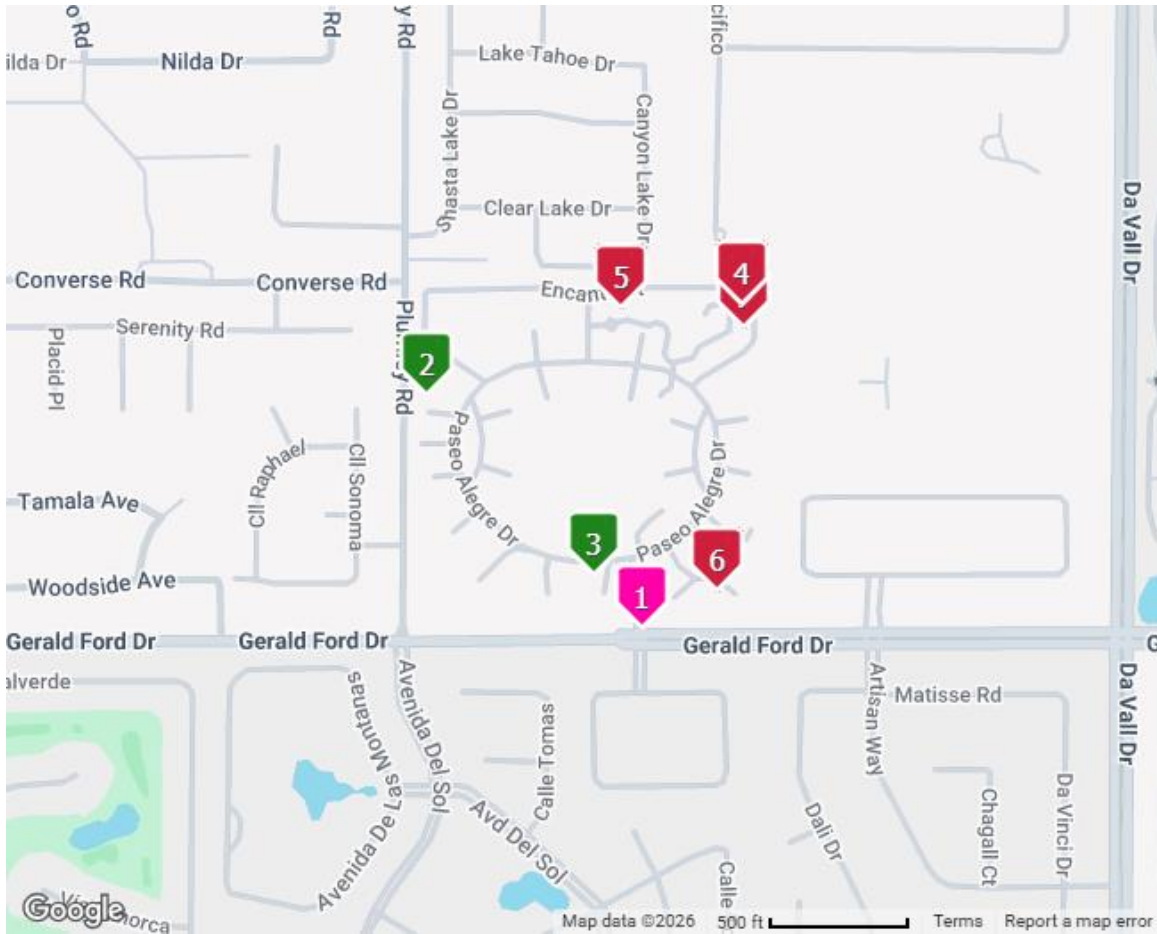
o Rd
Rd
y Rd
ilda Dr
Nilda Dr
Lake Tahoe Dr
cifico
Shasta Lake Dr
Canyon Lake Dr
Clear Lake Dr
Da Vall Dr
Converse Rd
Converse Rd
5
4
Encan
Serenity Rd
Placid Pl
Pl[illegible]y Rd
2
Paseo Alegre Dr
Paseo Alegre Dr
Cll Raphael
Cll Sonoma
Tamala Ave
3
Paseo Alegre Dr
6
1
Woodside Ave
Gerald Ford Dr
Gerald Ford Dr
Gerald Ford Dr
G
alverde
Avenida De Las Montanas
Avenida Del Sol
Calle Tomas
Matisse Rd
Artisan Way
Da Vall Dr
Avd Del Sol
Dali Dr
Chagall Ct
Da Vinci Dr
Calle
orca
Google
Map data ©2026
500 ft
Terms
Report a map error